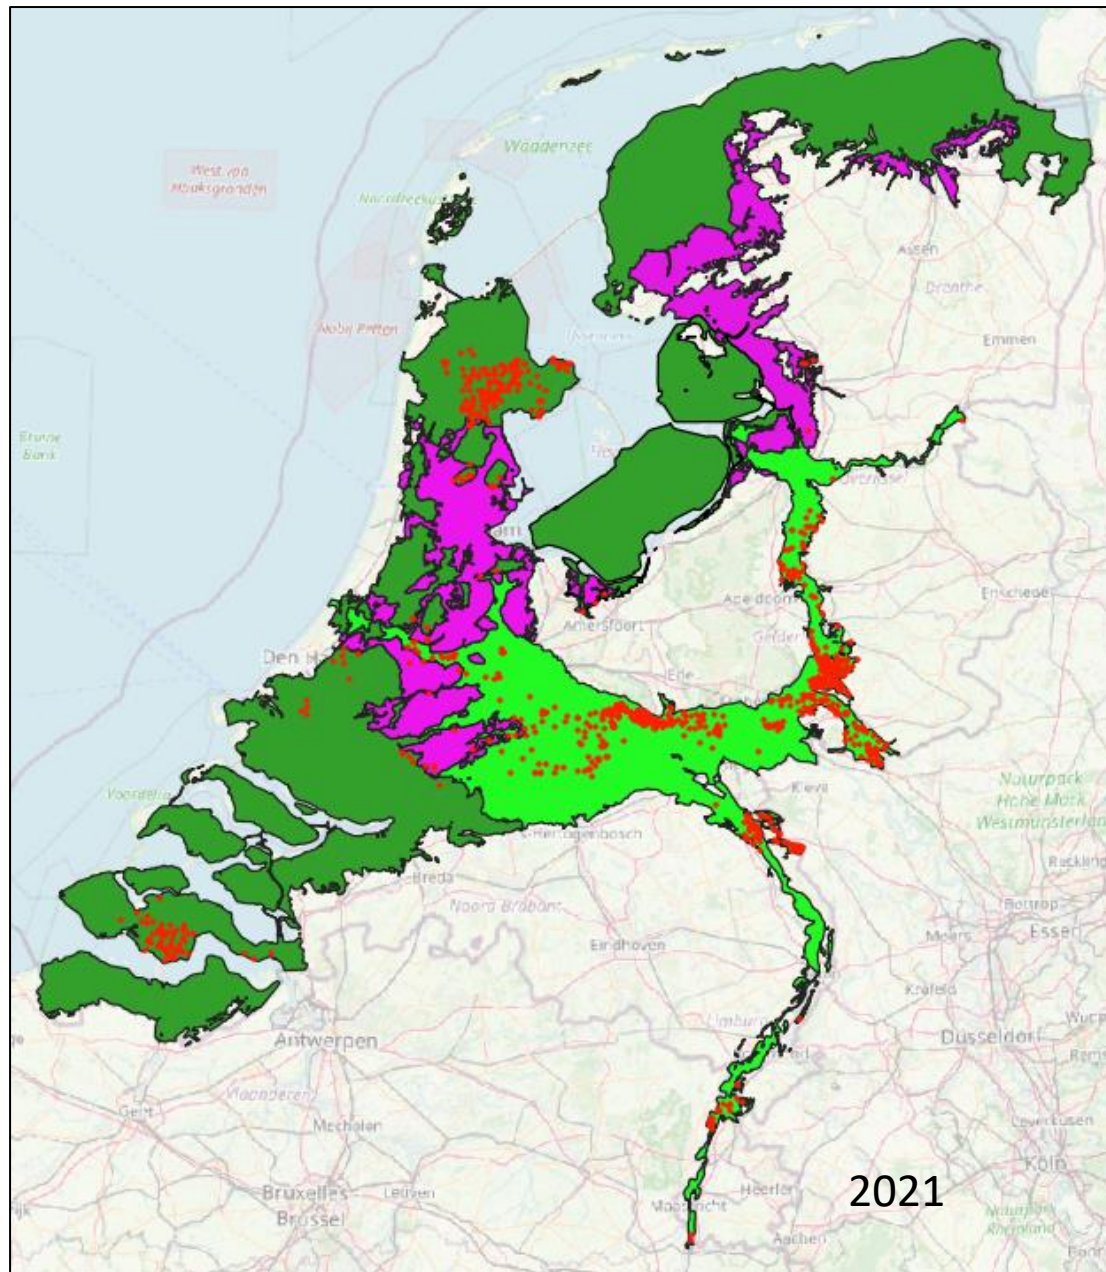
Waddenzee

West van Maaksgronden

Noordhollandse

Assen

Drenthe

Emmen

Bruine Bank

Noord Pitten

Overijssel

Amersfoort

Apeldoorn

Gelderland

Enschede

Den Haag

Ede

Kleve

Naturpark Hohe Mark Westmünsterland

's-Hertogenbosch

Recklinghausen

Voordelta

Breda

Noord Brabant

Bottrop

Essen

Eindhoven

Moers

Krefeld

Limburg

Wuppertal

Antwerpen

Düsseldorf

Vlaanderen

Gent

Mechelen

Leverkusen

Köln

Bruxelles - Brussel

Leuven

Heerlen

Maastricht

Aachen

Bonn

2021